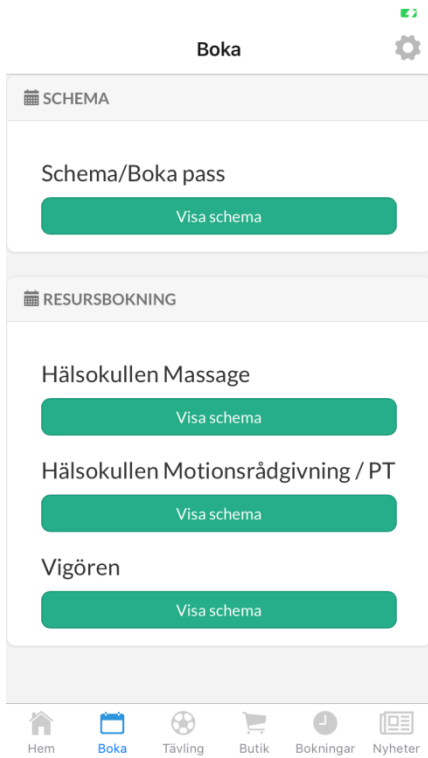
Boka

SCHEMA

Schema/Boka pass

Visa schema

RESURSBOKNING

Hälsokullen Massage

Visa schema

Hälsokullen Motionsrådgivning / PT

Visa schema

Vigören

Visa schema

Hem Boka Tävling Butik Bokningar Nyheter